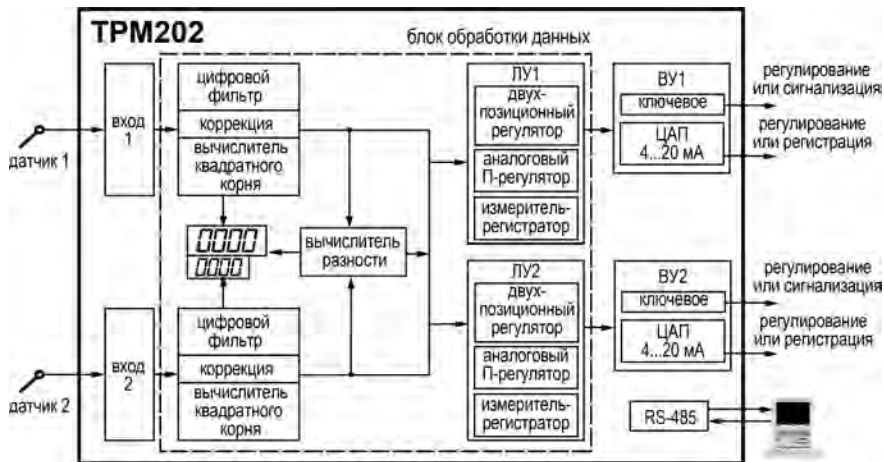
ТРМ202

блок обработки данных

датчик 1

вход 1

цифровой фильтр

коррекция

вычислитель квадратного корня

0000

0000

вычислитель разности

датчик 2

вход 2

цифровой фильтр

коррекция

вычислитель квадратного корня

ЛУ1

двухпозиционный регулятор

аналоговый П-регулятор

измеритель-регистратор

ЛУ2

двухпозиционный регулятор

аналоговый П-регулятор

измеритель-регистратор

ВУ1

ключевое

ЦАП 4...20 мА

регулирование или сигнализация

регулирование или регистрация

ВУ2

ключевое

ЦАП 4...20 мА

регулирование или сигнализация

регулирование или регистрация

RS-485